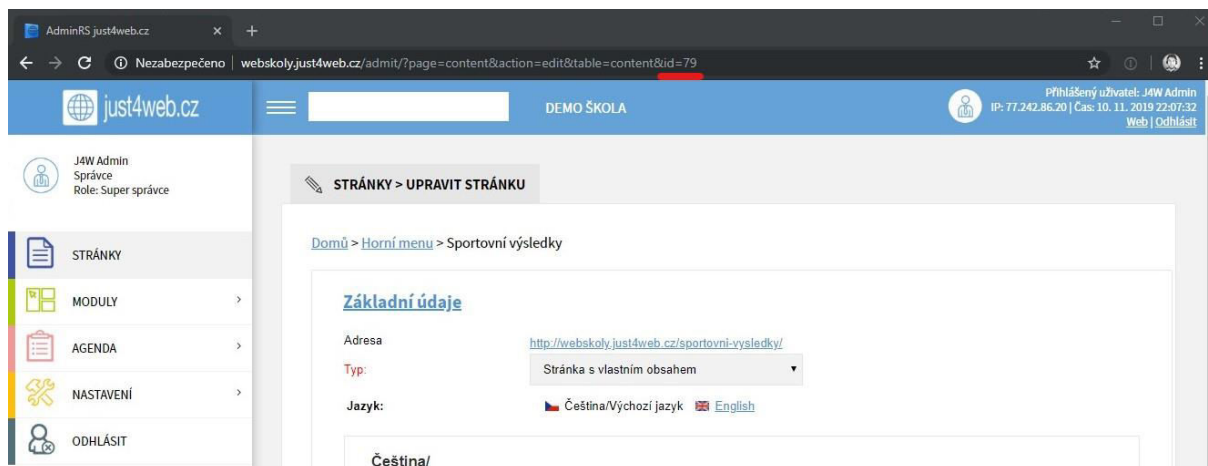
AdminRS just4web.cz

Nezabezpečeno | webskoly.just4web.cz/admit/?page=content&action=edit&table=content&id=79

just4web.cz

DEMO ŠKOLA

Přihlášený uživatel: J4W Admin
IP: 77.242.86.20 | Čas: 10. 11. 2019 22:07:32
Web | Odhlásit

J4W Admin
Správce
Role: Super správce

STRÁNKY > UPRAVIT STRÁNKU

Domů > Horní menu > Sportovní výsledky

STRÁNKY

MODULY

AGENDA

NASTAVENÍ

ODHLÁSIT

Základní údaje

Adresa http://webskoly.just4web.cz/sportovni-vysledky/

Typ: Stránka s vlastním obsahem

Jazyk: Čeština/Výchozí jazyk English

Čeština/